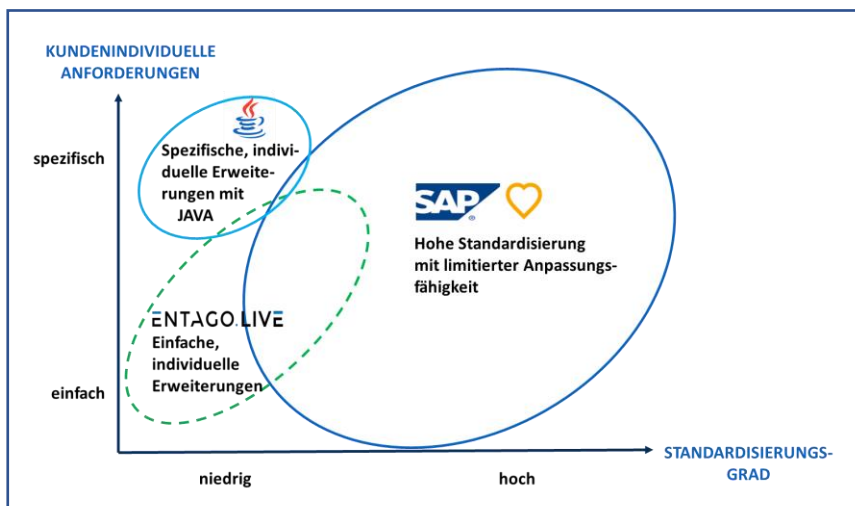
KUNDENINDIVIDUELLE ANFORDERUNGEN

spezifisch

einfach

Spezifische, individuelle Erweiterungen mit JAVA

ENTAGO.LIVE
Einfache, individuelle Erweiterungen

SAP

Hohe Standardisierung mit limitierter Anpassungsfähigkeit

niedrig

hoch

STANDARDISIERUNGSGRAD